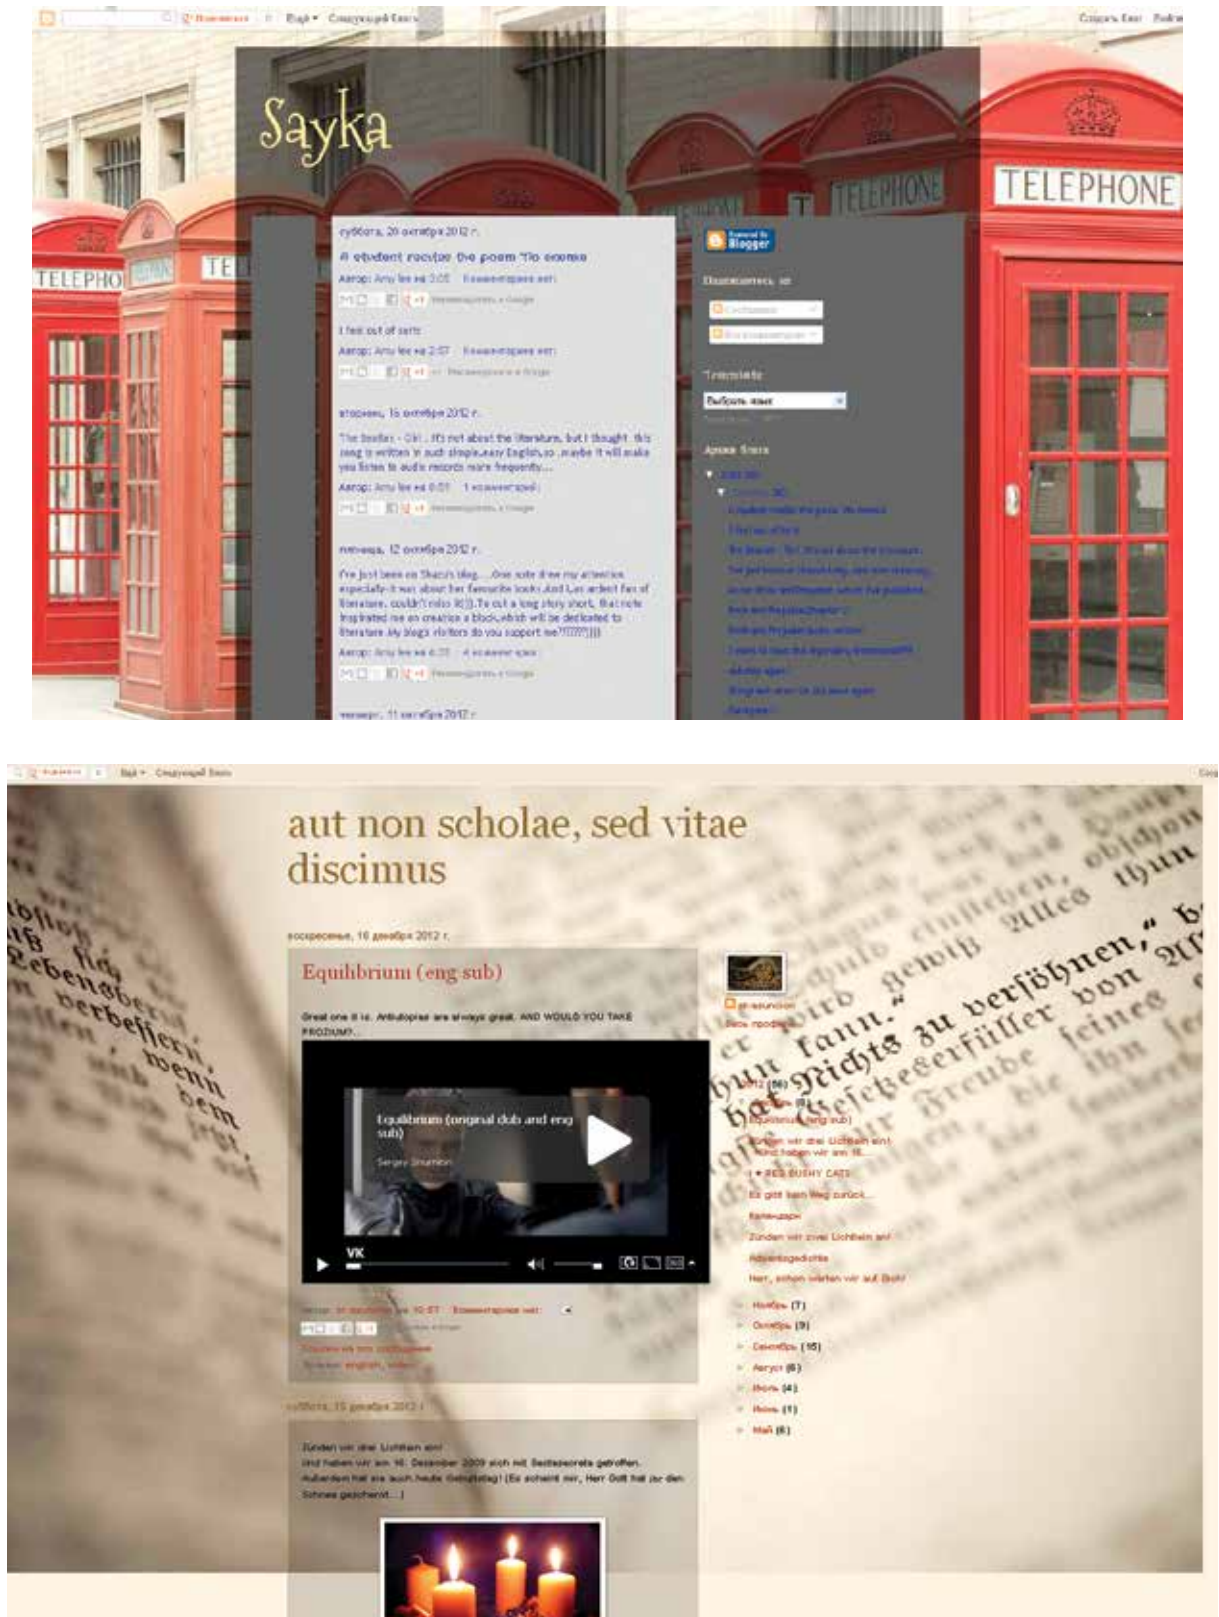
Ещё ▾ Следующий блог
Создать блог Войти

Sayka

TELEPHONE
TELEPHONE
TELEPHO
TE

суббота, 20 октября 2012 г.
A student recites the poem "To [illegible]
Автор: Arru lee на 3:05 Комментариев нет:
Рекомендовать в Google

I feel out of sorts
Автор: Arru lee на 2:57 Комментариев нет:
Рекомендовать в Google

вторник, 16 октября 2012 г.
The Beatles - Girl . It's not about the literature, but I thought this song is written in such simple,easy English,so ..maybe it will make you listen to audio records more frequently...
Автор: Arru lee на 6:01 1 комментарий:
Рекомендовать в Google

пятница, 12 октября 2012 г.
I've just been on Shazu's blog.....One note drew my attention especially-it was about her favourite books.And I,as ardent fan of literature, couldn't miss it))).To cut a long story short, that note inspirated me on creation a block,which will be dedicated to literature.My blog's visitors do you support me?!!!!!!)))
Автор: Arru lee на 6:20 4 комментария:
Рекомендовать в Google

четверг, 11 октября 2012 г.

Powered by Blogger
Подписаться на
Сообщения
Все комментарии
Translate
Выбрать язык
Архив блога
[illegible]

Ещё ▾ Следующий блог

aut non scholae, sed vitae discimus

воскресенье, 16 декабря 2012 г.
Equilibrium (eng sub)
Great one it is. Antiutopias are always great. AND WOULD YOU TAKE PROZIUM?...
Equilibrium (original dub and eng sub)
Sergey Shumkin
VK
Автор: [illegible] на 10:07 Комментариев нет:
Ярлыки: english, video

суббота, 15 декабря 2012 г.
Zünden wir drei Lichtlein an!
Und haben wir am 16. Dezember 2009 sich mit Seelenwerte getroffen. Außerdem hat sie auch heute Geburtstag! (Es scheint mir, Herr Gott hat ihr den Schnee geschenkt...)

Моя профиль
2012 (56)
Equilibrium (eng sub)
Zünden wir drei Lichtlein an!
Und haben wir am 16...
BES BUSHY CATS
Es gibt kein Weg zurück...
Календарь
Zünden wir zwei Lichtlein an!
Adventsgedichte
Herr, schon warten wir auf Dich!
Ноябрь (7)
Октябрь (9)
Сентябрь (16)
Август (6)
Июль (4)
Июнь (1)
Май (6)